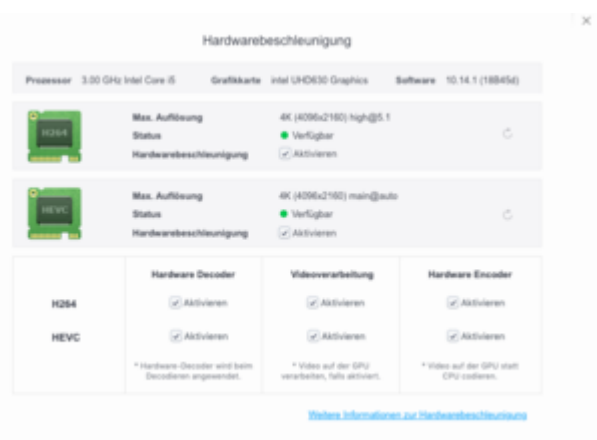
Hardwarebeschleunigung

Prozessor 3.00 GHz Intel Core i5 Grafikkarte Intel UHD630 Graphics Software 10.14.1 (18B45d)

H264

Max. Auflösung 4K (4096x2160) high@5.1
Status Verfügbar
Hardwarebeschleunigung Aktivieren

HEVC

Max. Auflösung 4K (4096x2160) main@auto
Status Verfügbar
Hardwarebeschleunigung Aktivieren

| | Hardware Decoder | Videoverarbeitung | Hardware Encoder |
|---|---|---|---|
| H264 | Aktivieren | Aktivieren | Aktivieren |
| HEVC | Aktivieren | Aktivieren | Aktivieren |
| | * Hardware-Decoder wird beim Decodieren angewendet. | * Video auf der GPU verarbeiten, falls aktiviert. | * Video auf der GPU statt CPU codieren. |

Weitere Informationen zur Hardwarebeschleunigung